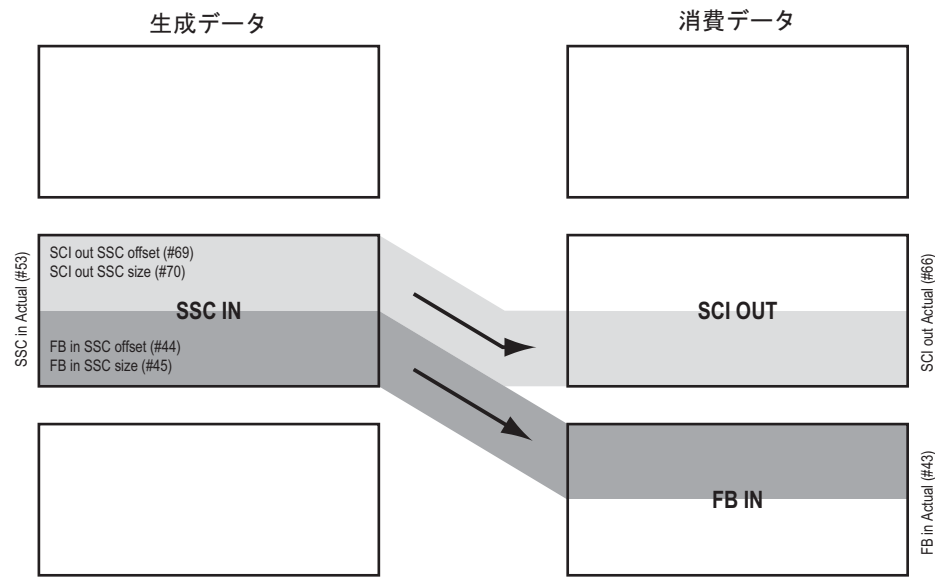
生成データ

消費データ

SSC in Actual (#53)

SCI out SSC offset (#69)
SCI out SSC size (#70)

SSC IN

FB in SSC offset (#44)
FB in SSC size (#45)

SCI OUT

SCI out Actual (#66)

FB IN

FB in Actual (#43)